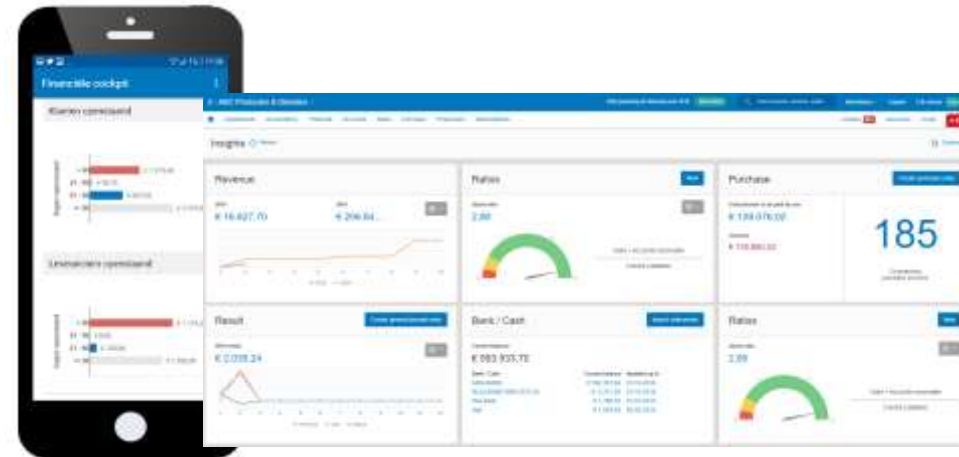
Financiële cockpit

Klanten openstaand

Leveranciers openstaand

ABC Producten & Diensten

Insights

Revenue

€ 16.627,70

€ 206.64...

Ratios

2,90

Purchase

€ 139.076,02

€ 118.880,02

185

Result

€ 2.038,24

Bank / Cash

€ 593.933,70

Ratios

2,89